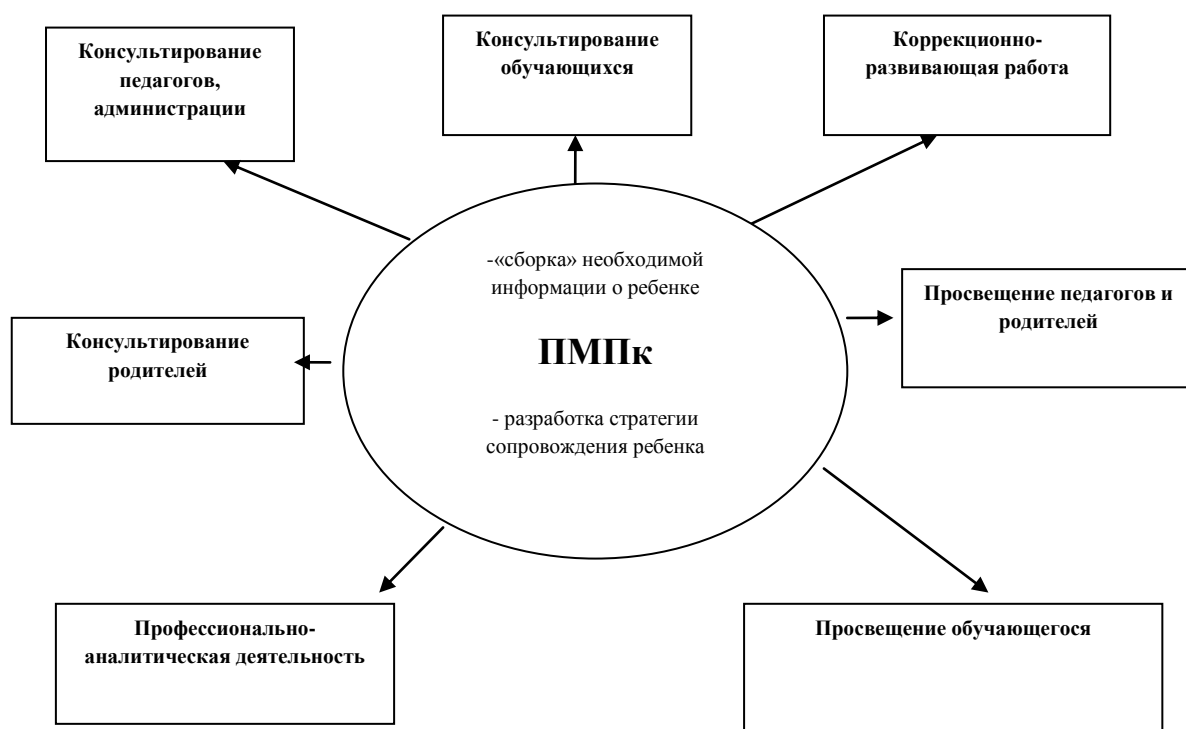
Консультирование педагогов, администрации

Консультирование обучающихся

Коррекционно-развивающая работа

-«сборка» необходимой информации о ребенке

ПМПк

- разработка стратегии сопровождения ребенка

Консультирование родителей

Просвещение педагогов и родителей

Профессионально-аналитическая деятельность

Просвещение обучающегося